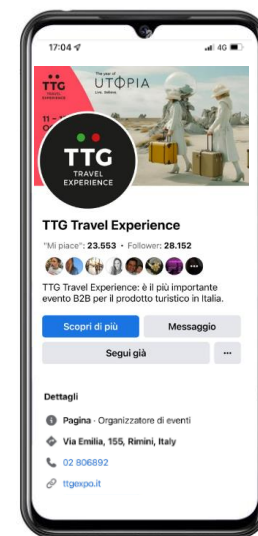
17:04

4G

TTG TRAVEL EXPERIENCE

The year of
UTOPIA

11 –

TTG
TRAVEL
EXPERIENCE

TTG Travel Experience

"Mi piace": 23.553 • Follower: 28.152

TTG Travel Experience: è il più importante evento B2B per il prodotto turistico in Italia.

Scopri di più

Messaggio

Segui già

···

Dettagli

Pagina · Organizzatore di eventi

Via Emilia, 155, Rimini, Italy

02 806892

ttgexpo.it